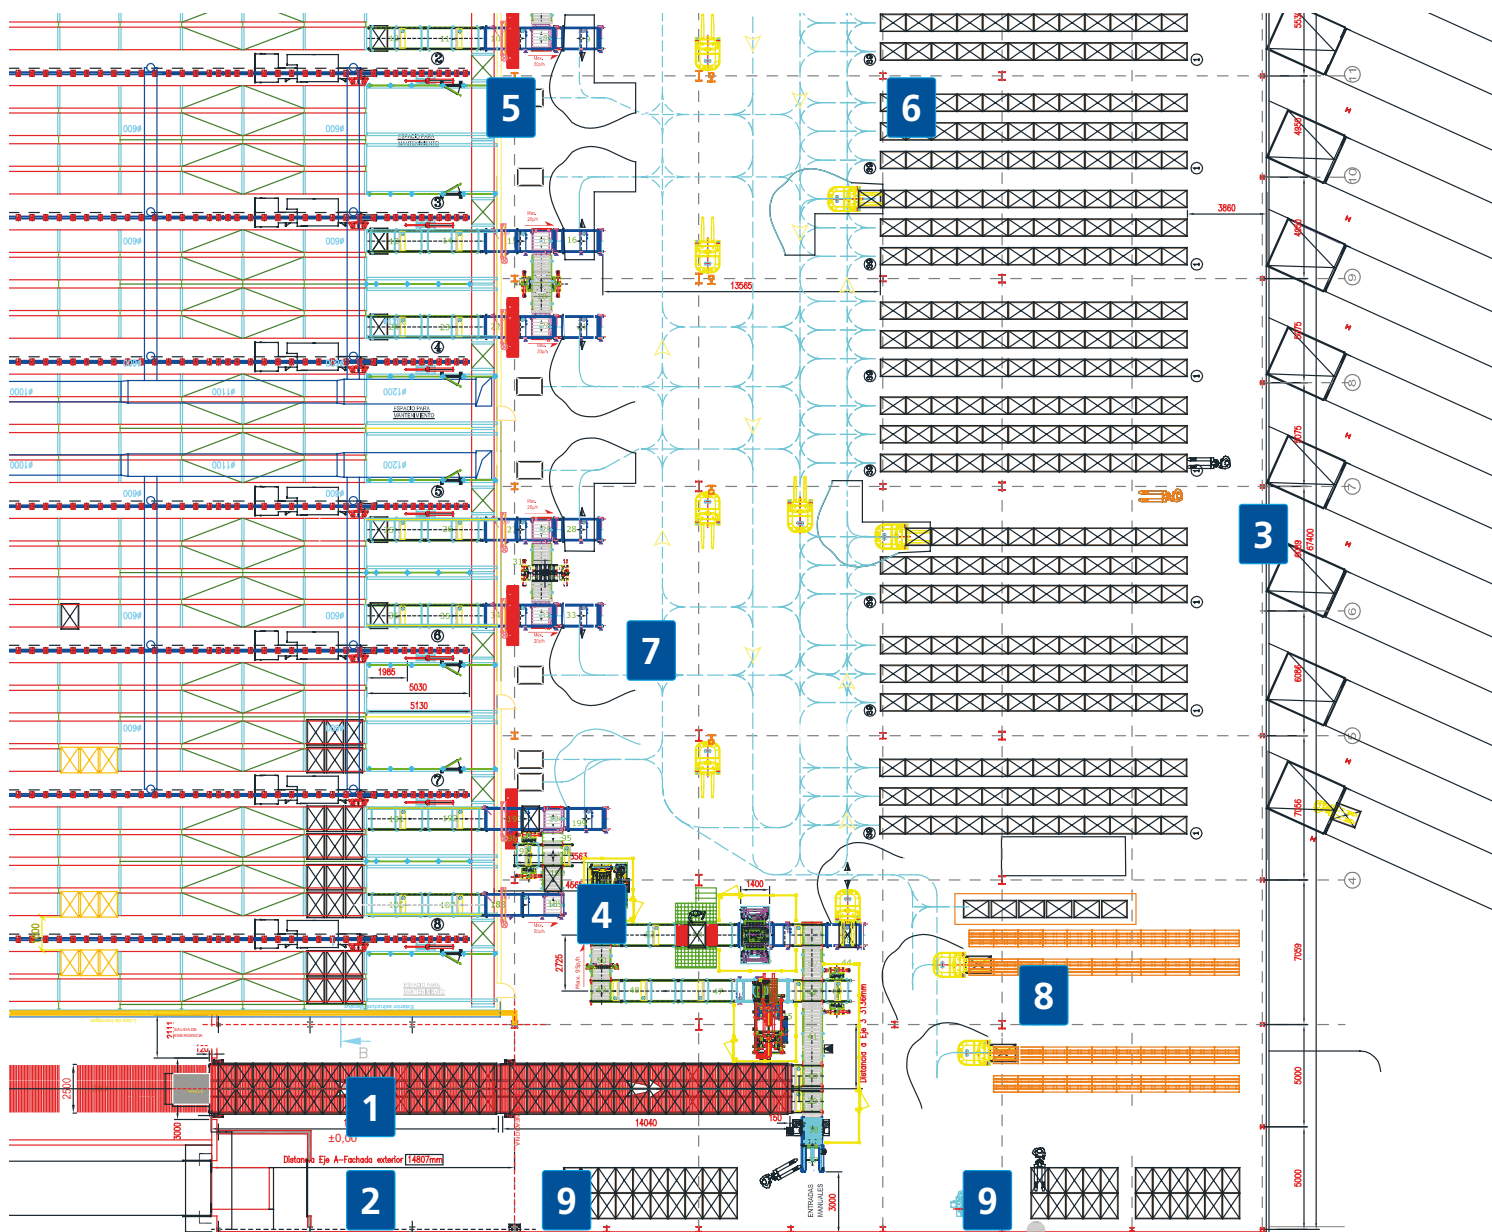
5
6
7
3
4
8
1
2
9
9
ESPACIO PARA MANTENIMIENTO
ESPACIO PARA MANTENIMIENTO
13565
3860
1985
5030
5130
1400
2725
14040
2500
3000
±0,00
Distancia Eje A-Fachada exterior 14807mm
Distancia a Eje 3 3136mm
ENTRADAS MANUALES
3000
67400
4950
4950
7059
5000
5000
7156
6056
B